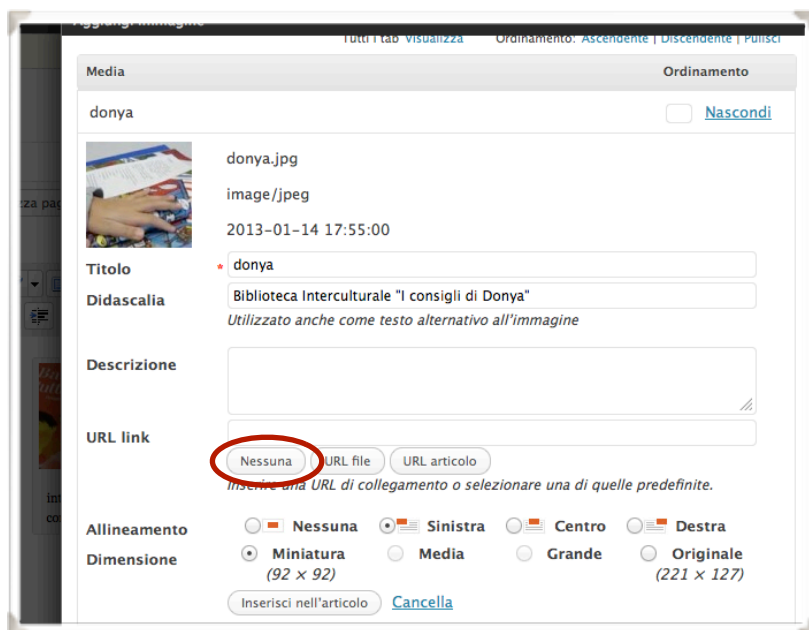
Aggiungi immagine

Tutti i tab Visualizza Ordinamento: Ascendente | Discendente | Pulisci

Media Ordinamento

donya Nascondi

donya.jpg

image/jpeg

2013-01-14 17:55:00

Titolo * donya

Didascalia Biblioteca Interculturale "I consigli di Donya"

Utilizzato anche come testo alternativo all'immagine

Descrizione

URL link

Nessuna URL file URL articolo

Inserire una URL di collegamento o selezionare una di quelle predefinite.

Allineamento Nessuna Sinistra Centro Destra

Dimensione Miniatura (92 × 92) Media Grande Originale (221 × 127)

Inserisci nell'articolo Cancella